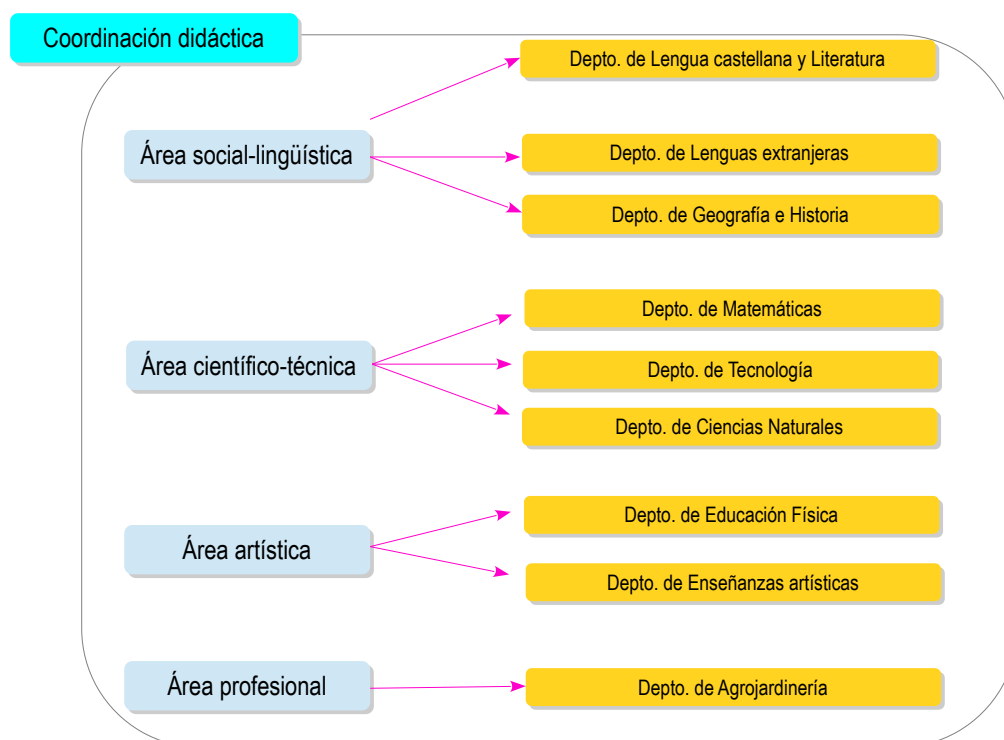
Coordinación didáctica

Área social-lingüística

Depto. de Lengua castellana y Literatura

Depto. de Lenguas extranjeras

Depto. de Geografía e Historia

Área científico-técnica

Depto. de Matemáticas

Depto. de Tecnología

Depto. de Ciencias Naturales

Área artística

Depto. de Educación Física

Depto. de Enseñanzas artísticas

Área profesional

Depto. de Agrojardinería